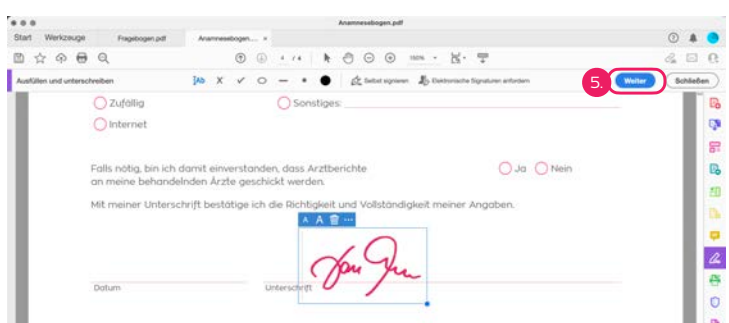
Anamnesebogen.pdf

Start Werkzeuge Fragebogen.pdf Anamnesebogen.... ×

4 / 4 150%

Ausfüllen und unterschreiben

Ab X ✓ ○ — •

Selbst signieren Elektronische Signaturen anfordern

5. Weiter Schließen

Zufällig Sonstiges:

Internet

Falls nötig, bin ich damit einverstanden, dass Arztberichte an meine behandelnden Ärzte geschickt werden.

Ja Nein

Mit meiner Unterschrift bestätige ich die Richtigkeit und Vollständigkeit meiner Angaben.

A A

Datum

Unterschrift